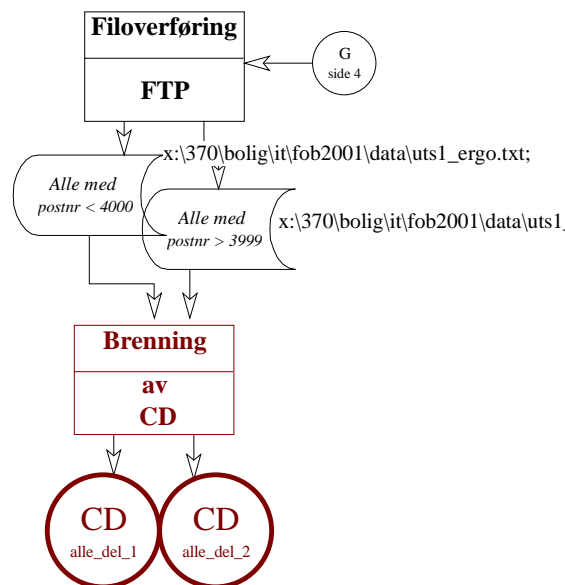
Filoverføring

FTP

G
side 4

x:\370\bolig\it\fob2001\data\uts1_ergo.txt;

Alle med
postnr < 4000

Alle med
postnr > 3999

x:\370\bolig\it\fob2001\data\uts1_

Brenning

av
CD

CD
alle_del_1

CD
alle_del_2